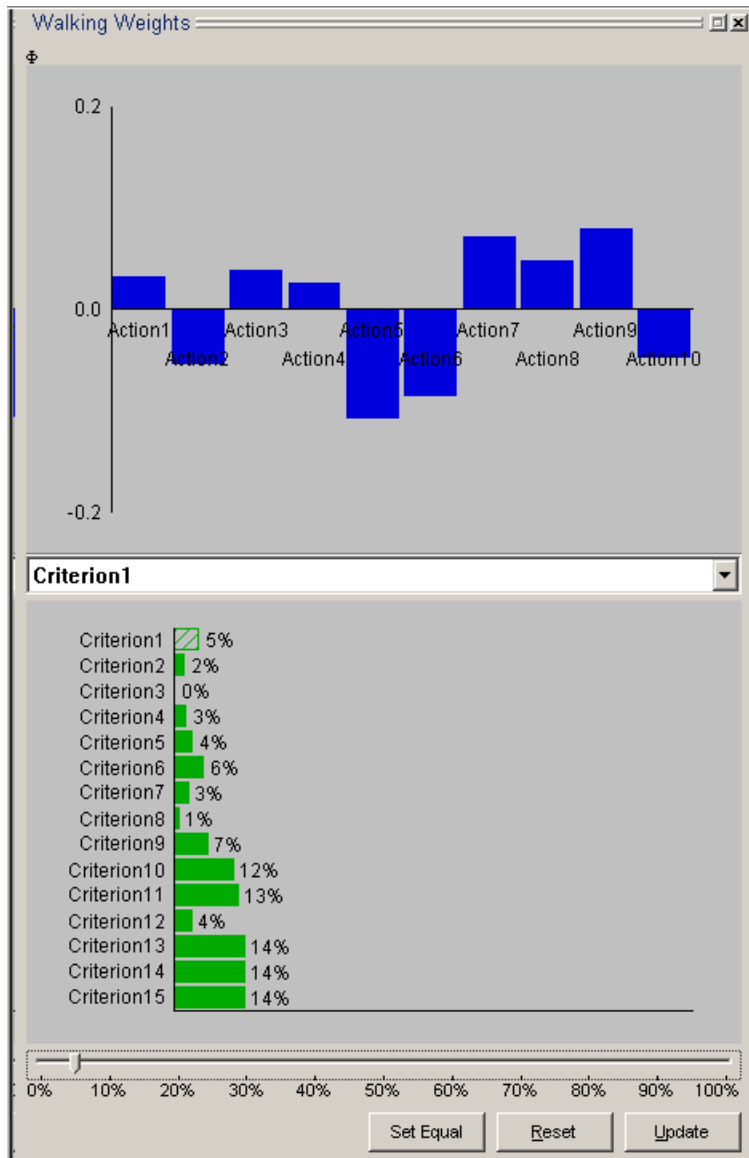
Walking Weights

0.2

0.0

-0.2

Action1
Action2
Action3
Action4
Action5
Action6
Action7
Action8
Action9
Action10

Criterion1

| | |
|---|---|
| Criterion1 | 5% |
| Criterion2 | 2% |
| Criterion3 | 0% |
| Criterion4 | 3% |
| Criterion5 | 4% |
| Criterion6 | 6% |
| Criterion7 | 3% |
| Criterion8 | 1% |
| Criterion9 | 7% |
| Criterion10 | 12% |
| Criterion11 | 13% |
| Criterion12 | 4% |
| Criterion13 | 14% |
| Criterion14 | 14% |
| Criterion15 | 14% |

0% 10% 20% 30% 40% 50% 60% 70% 80% 90% 100%

Set Equal
Reset
Update